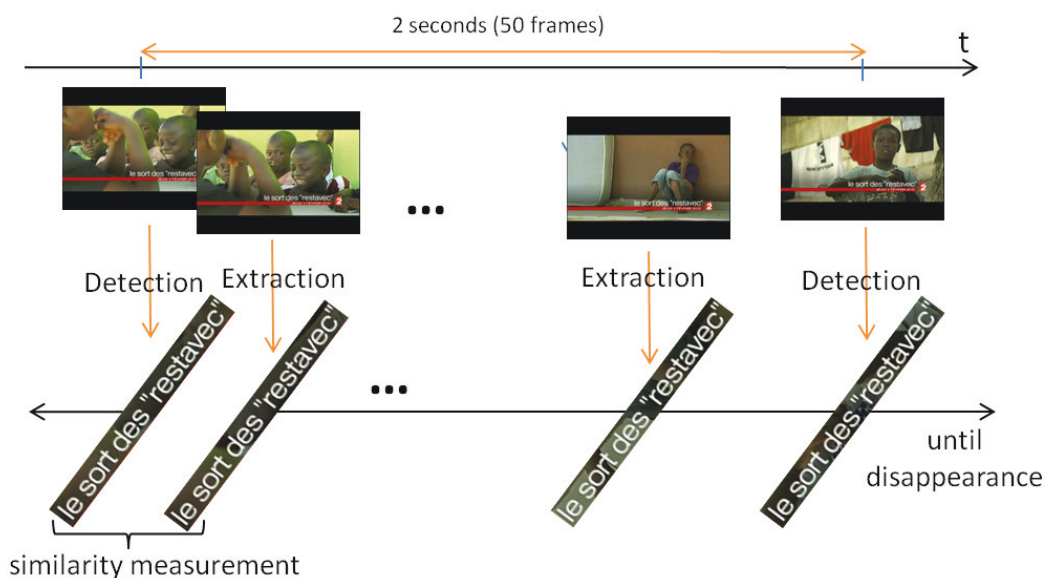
2 seconds (50 frames)

t

le sort des "restavec" 2

le sort des "restavec" 2

...

le sort des "restavec" 2

le sort des "restavec" 2

Detection

Extraction

Extraction

Detection

le sort des "restavec"

le sort des "restavec"

...

le sort des "restavec"

le sort des "restavec"

until disappearance

similarity measurement